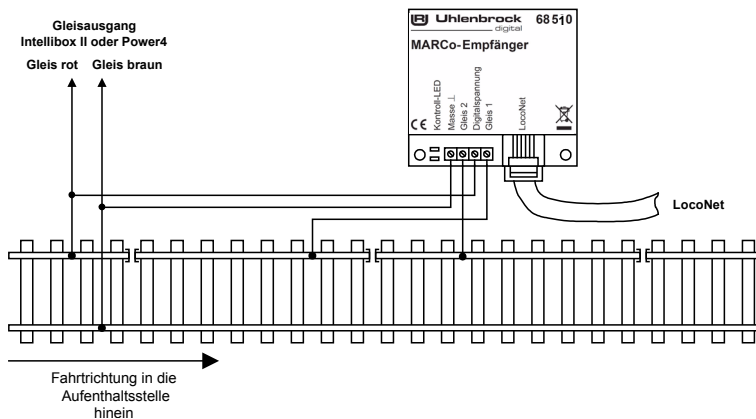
Gleisausgang
Intellibox II oder Power4

Gleis rot Gleis braun

Uhlenbrock digital 68510

MARCo-Empfänger

CE

Kontroll-LED
Masse ⊥
Gleis 2
Digitalspannung
Gleis 1

LocoNet

LocoNet

Fahrtrichtung in die Aufenthaltsstelle hinein